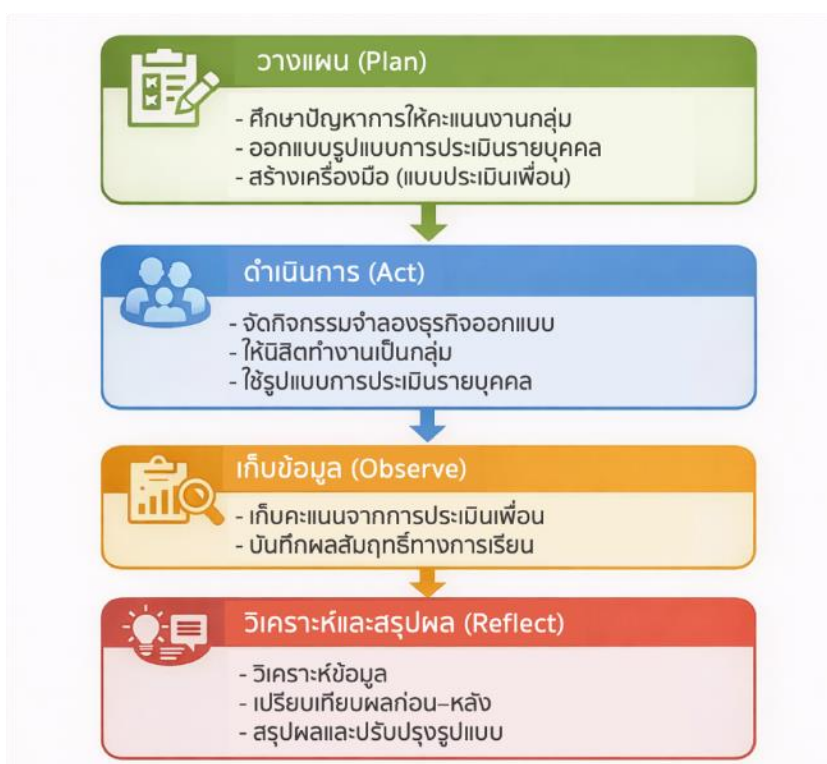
วางแผน (Plan)

- ศึกษาปัญหาการให้คะแนนงานกลุ่ม
- ออกแบบรูปแบบการประเมินรายบุคคล
- สร้างเครื่องมือ (แบบประเมินเพื่อน)

ดำเนินการ (Act)

- จัดกิจกรรมจำลองธุรกิจออกแบบ
- ให้นิสิตทำงานเป็นกลุ่ม
- ใช้รูปแบบการประเมินรายบุคคล

เก็บข้อมูล (Observe)

- เก็บคะแนนจากการประเมินเพื่อน
- บันทึกผลสัมฤทธิ์ทางการเรียน

วิเคราะห์และสรุปผล (Reflect)

- วิเคราะห์ข้อมูล
- เปรียบเทียบผลก่อน-หลัง
- สรุปผลและปรับปรุงรูปแบบ